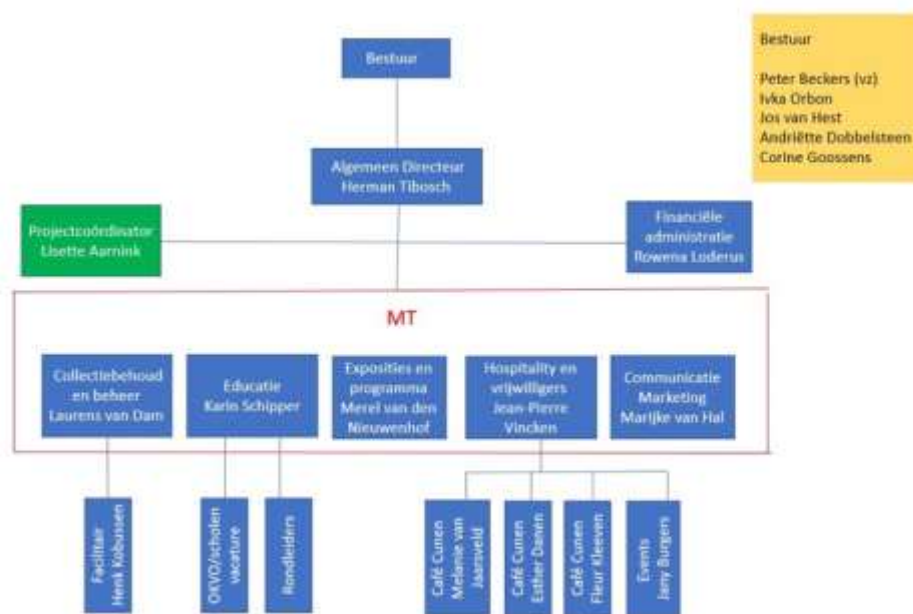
Bestuur

Bestuur

Peter Beckers (vz)
Ivka Orbon
Jos van Hest
Andriëtte Dobbelsteen
Corine Goossens

Algemeen Directeur
Herman Tibosch

Projectcoördinator
Lisette Aarnink

Financiële administratie
Rowena Loderus

MT

Collectiebehoud en beheer
Laurens van Dam

Educatie
Karin Schipper

Exposities en programma
Merel van den Nieuwenhof

Hospitality en vrijwilligers
Jean-Pierre Vincken

Communicatie Marketing
Marijke van Hal

Facilitair
Henk Kobussen

OKVO/scholen vacature

Rondleiders

Café Cunen
Melanie van Jaarsveld

Café Cunen
Esther Daven

Café Cunen
Fleur Kleeven

Events
Jany Burgers